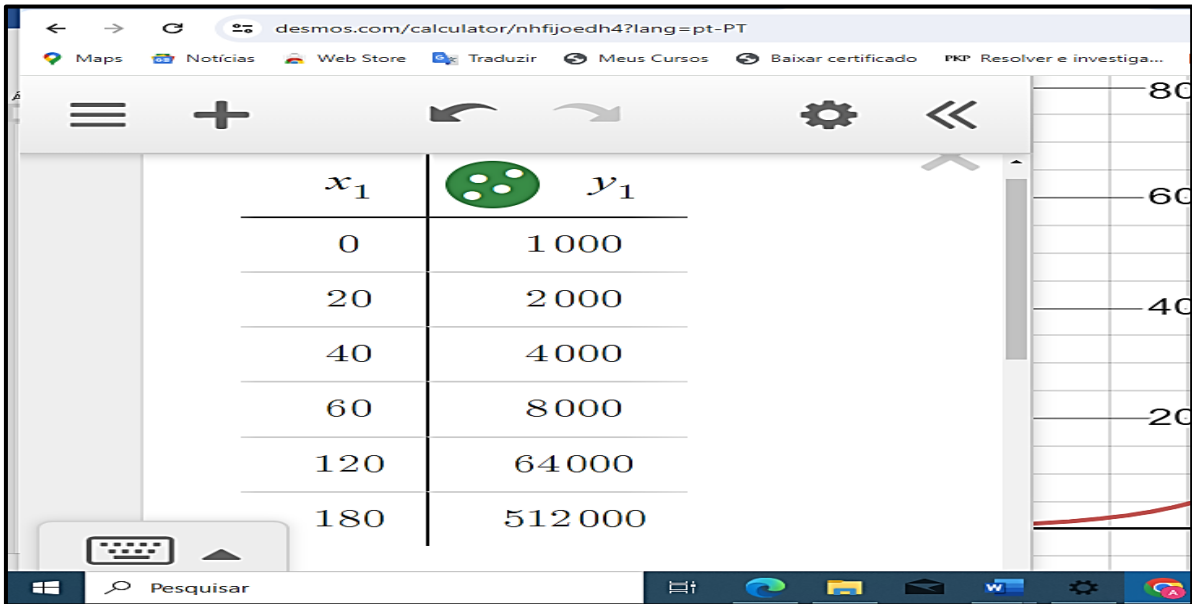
desmos.com/calculator/nhfijoedh4?lang=pt-PT

Maps Notícias Web Store Traduzir Meus Cursos Baixar certificado Resolver e investiga...

| $x_1$ | $y_1$ |
|---|---|
| 0 | 1000 |
| 20 | 2000 |
| 40 | 4000 |
| 60 | 8000 |
| 120 | 64000 |
| 180 | 512000 |

80
60
40
20

Pesquisar